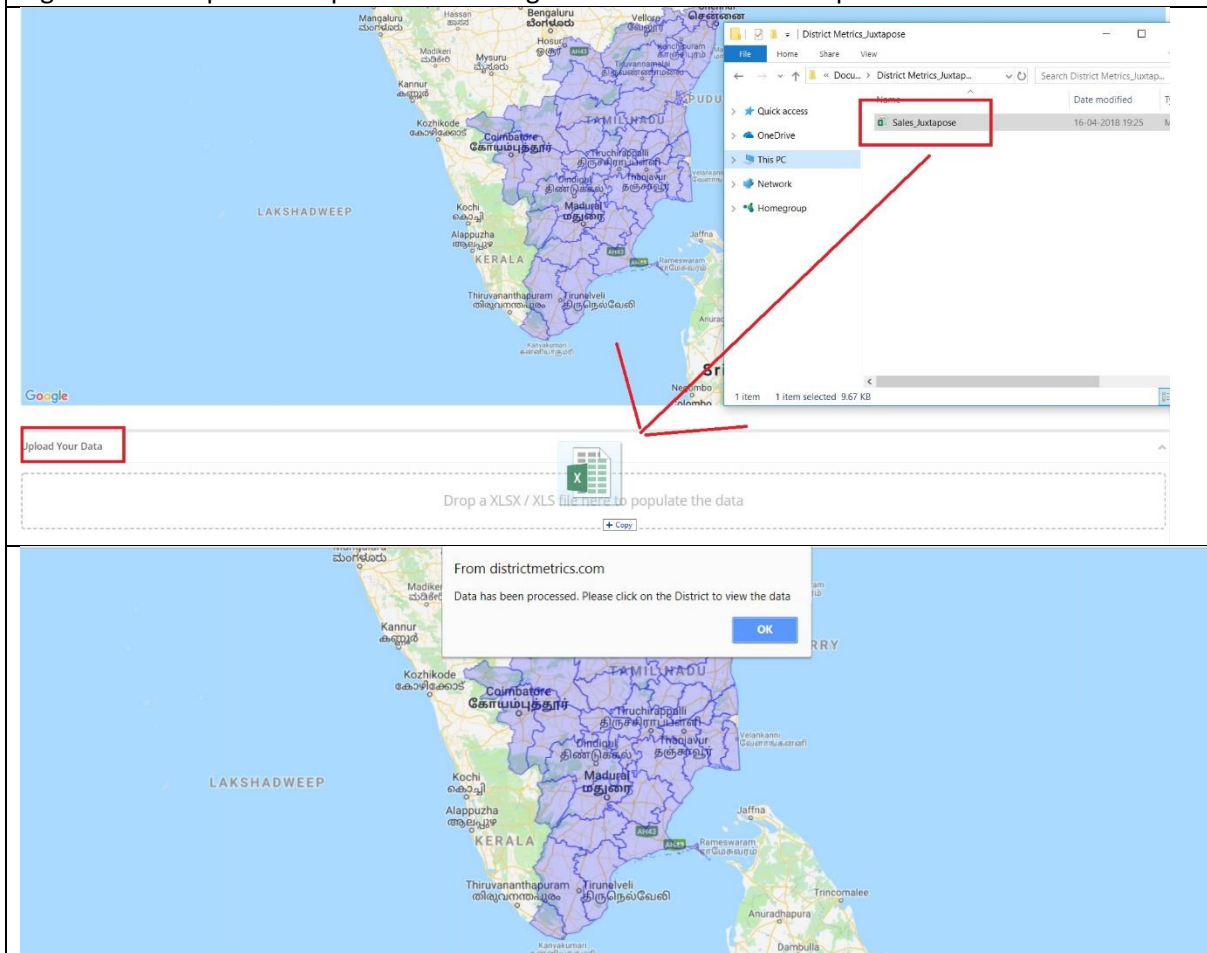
Mangaluru
Hassan
Bengaluru
ಬೆಂಗಳೂರು
Vellore
சென்னை
Madikeri
Mysuru
ಮೈಸೂರು
Hosur
Kanchipuram
Tiruvannamalai
Kannur
PUDU
Kozhikode
കോഴിക്കോട്
Coimbatore
கோயம்புத்தூர்
TAMIL NADU
Tiruchirappalli
திருச்சிராப்பள்ளி
Dindigul
திண்டுக்கல்
Thanjavur
தஞ்சாவூர்
Madurai
மதுரை
LAKSHADWEEP
Kochi
കൊച്ചി
Alappuzha
ആലപ്പുഴ
KERALA
Jaffna
Rameswaram
Thiruvananthapuram
Tirunelveli
திருநெல்வேலி
Kanyakumari
Negombo
Colombo
Sri
Google

District Metrics_Juxtapose
File Home Share View
« Docu... > District Metrics_Juxtap...
Search District Metrics_Juxtap...
Quick access
OneDrive
This PC
Network
Homegroup
Name
Date modified
Sales_Juxtapose
16-04-2018 19:25
1 item 1 item selected 9.67 KB

Upload Your Data
Drop a XLSX / XLS file here to populate the data
+ Copy

From districtmetrics.com
Data has been processed. Please click on the District to view the data
OK

Madikeri
Kannur
Kozhikode
കോഴിക്കോട്
Coimbatore
கோயம்புத்தூர்
TAMIL NADU
RRY
Tiruchirappalli
திருச்சிராப்பள்ளி
Dindigul
திண்டுக்கல்
Thanjavur
தஞ்சாவூர்
Velankanni
Madurai
மதுரை
LAKSHADWEEP
Kochi
കൊച്ചി
Alappuzha
ആലപ്പുഴ
KERALA
Jaffna
Rameswaram
Thiruvananthapuram
திருவனந்தபுரம்
Tirunelveli
திருநெல்வேலி
Trincomalee
Anuradhapura
Kanyakumari
Dambulla